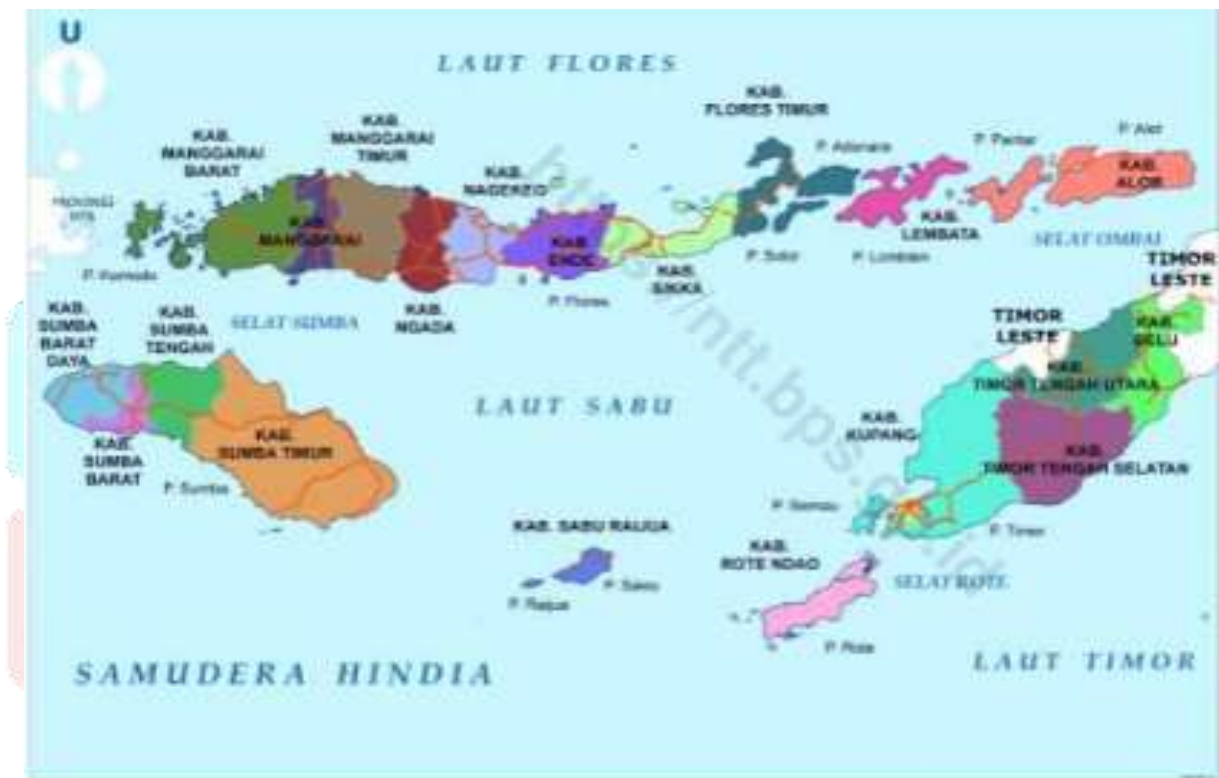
U

LAUT FLORES

KAB. FLORES TIMUR

P. Adonara

P. Pantar

P. Alor

KAB. ALOR

KAB. MANGGARAI BARAT

KAB. MANGGARAI TIMUR

KAB. NAGEKEO

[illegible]

KAB. MANGGARAI

KAB. ENDE

KAB. LEMBATA

SELAT OMBAI

P. Komodo

P. Solor

P. Lomblen

KAB. SIKKA

TIMOR LESTE

P. Flores

KAB. SUMBA BARAT DAYA

KAB. SUMBA TENGAH

SELAT SUMBA

KAB. NGADA

TIMOR LESTE

KAB. BELU

KAB. TIMOR TENGAH UTARA

LAUT SABU

KAB. KUPANG

KAB. TIMOR TENGAH SELATAN

KAB. SUMBA BARAT

KAB. SUMBA TIMUR

P. Sumba

P. Semau

P. Timor

KAB. SABU RAIJUA

KAB. ROTE NDAO

P. Sabu

SELAT ROTE

P. Raijua

P. Rote

SAMUDERA HINDIA

LAUT TIMOR

https://ntt.bps.go.id